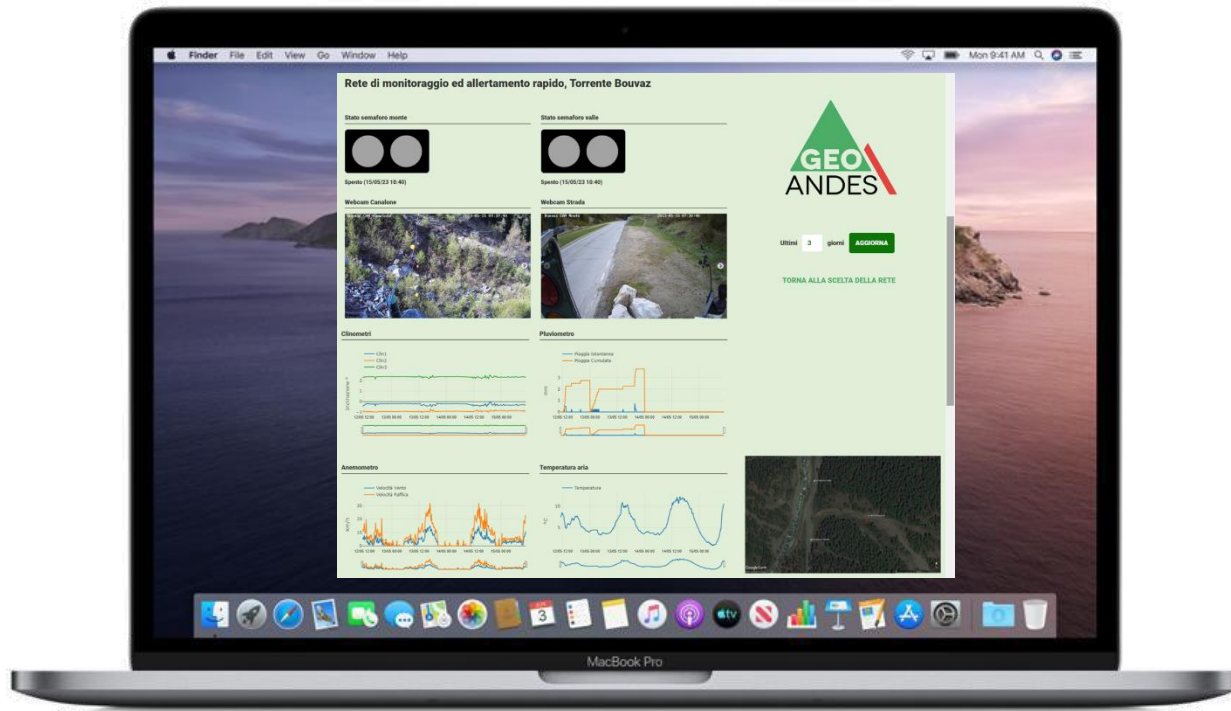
Finder File Edit View Go Window Help

Mon 9:41 AM

Rete di monitoraggio ed allertamento rapido, Torrente Bouvaz

Stato semaforo monte

Spento (15/05/23 10:40)

Stato semaforo valle

Spento (15/05/23 10:40)

GEO ANDES

Ultimi 3 giorni AGGIORNA

TORNA ALLA SCELTA DELLA RETE

Webcam Canalone

Webcam Strada

Clinometri

Clin1
Clin2
Clin3

Pluviometro

Pioggia Istantanea
Pioggia Cumulata

Anemometro

Velocità Vento
Velocità Raffica

Temperatura aria

Temperatura

MacBook Pro